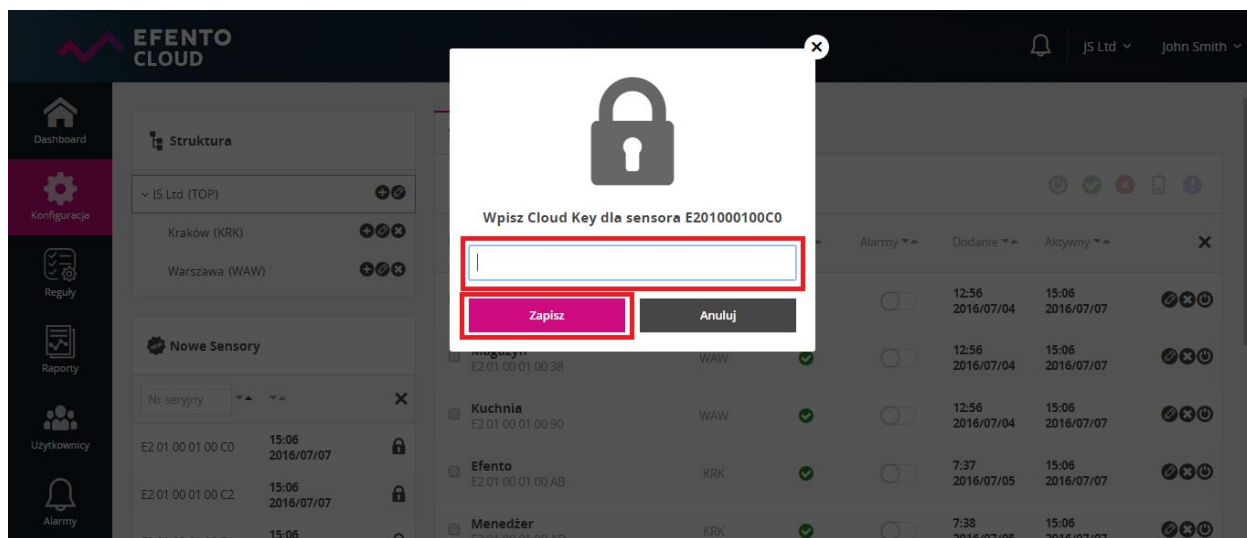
EFENTO CLOUD

JS Ltd ˅ John Smith ˅

Dashboard

Konfiguracja

Reguły

Raporty

Użytkownicy

Alarmy

Struktura

˅ JS Ltd (TOP)

Kraków (KRK)

Warszawa (WAW)

Nowe Sensory

Nr seryjny

| | | |
|---|---|---|
| E2 01 00 01 00 C0 | 15:06 2016/07/07 | |
| E2 01 00 01 00 C2 | 15:06 2016/07/07 | |
| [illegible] | 15:06 | |

Wpisz Cloud Key dla sensora E201000100C0

Zapisz

Anuluj

Alarmy Dodanie Aktywny

| | | | | | |
|---|---|---|---|---|---|
| | | | | 12:56 2016/07/04 | 15:06 2016/07/07 |
| Magazyn E2 01 00 01 00 38 | WAW | | | 12:56 2016/07/04 | 15:06 2016/07/07 |
| Kuchnia E2 01 00 01 00 90 | WAW | | | 12:56 2016/07/04 | 15:06 2016/07/07 |
| Efento E2 01 00 01 00 AB | KRK | | | 7:37 2016/07/05 | 15:06 2016/07/07 |
| Menedżer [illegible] | KRK | | | 7:38 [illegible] | 15:06 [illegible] |